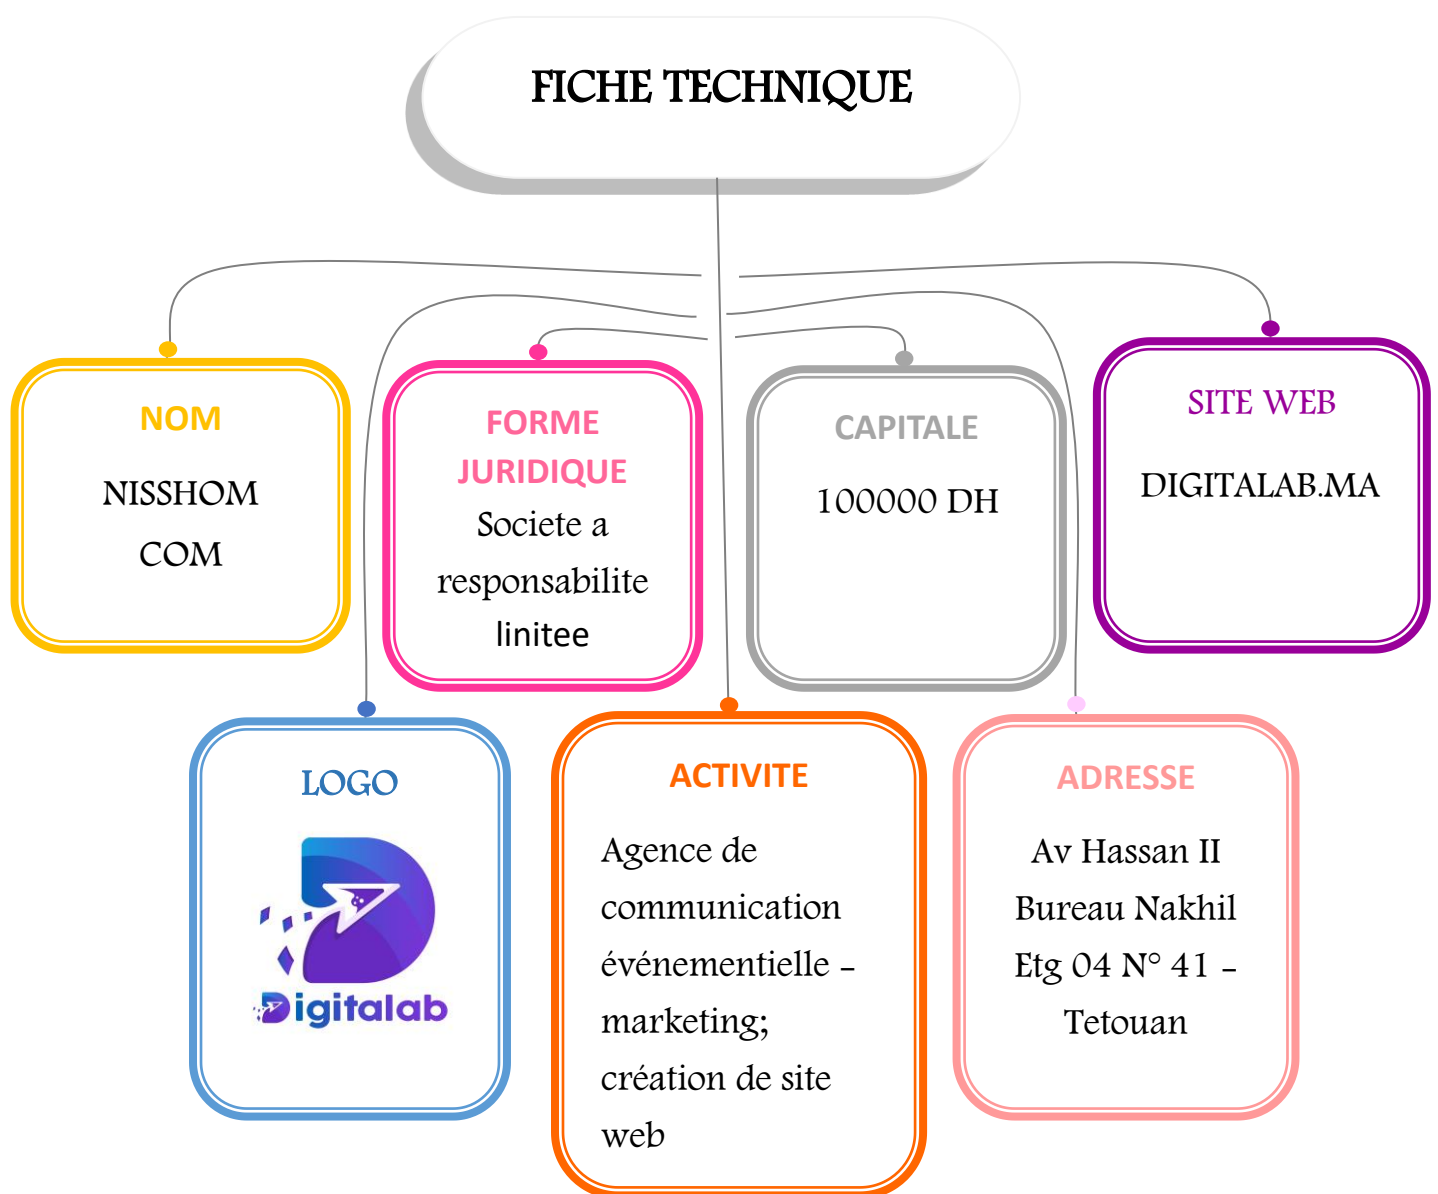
FICHE TECHNIQUE

NOM
NISSHOM COM

FORME JURIDIQUE
Societe a responsabilite linitee

CAPITALE
100000 DH

SITE WEB
DIGITALAB.MA

LOGO
Digitalab

ACTIVITE
Agence de communication événementielle - marketing; création de site web

ADRESSE
Av Hassan II Bureau Nakhil Etg 04 N° 41 - Tetouan